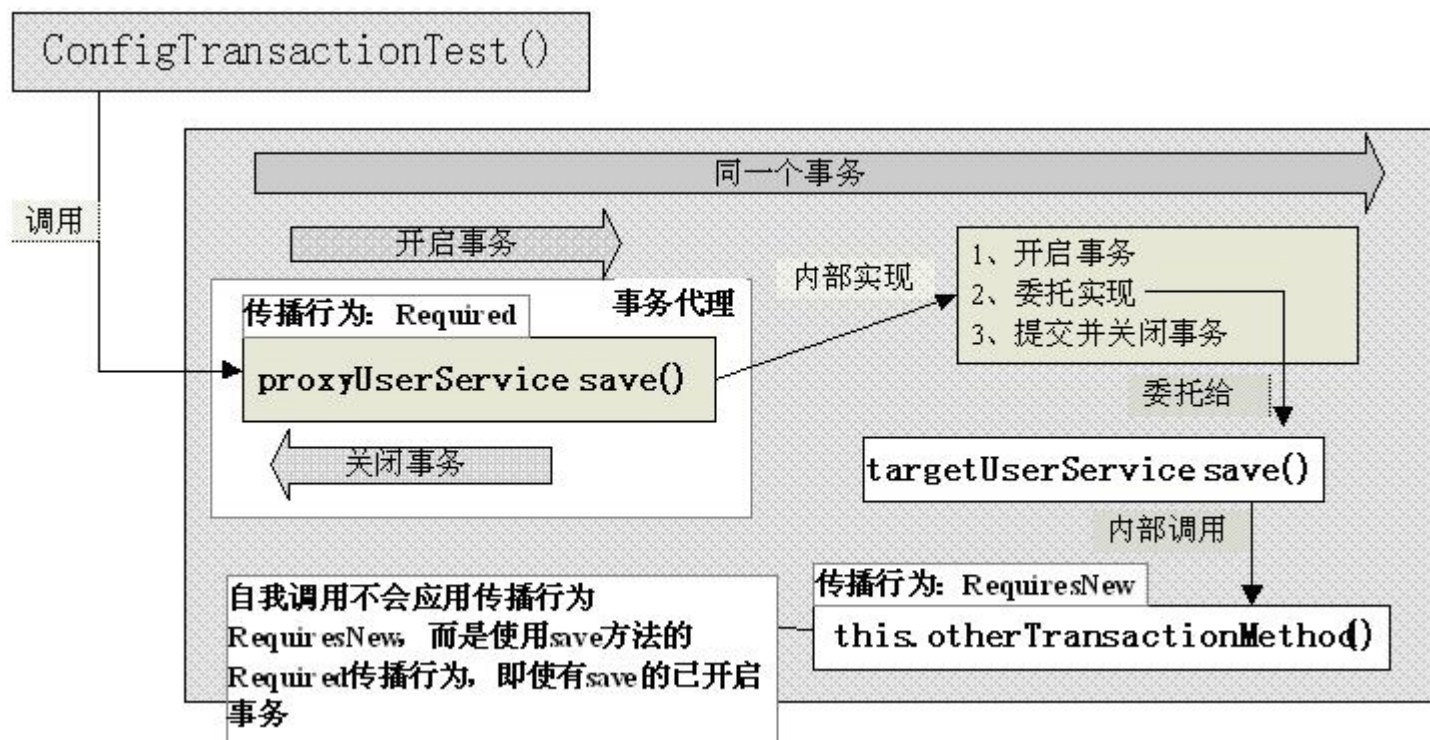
ConfigTransactionTest()

调用

同一个事务

开启事务

事务代理

传播行为: Required

proxyUserService save()

关闭事务

内部实现

1、开启事务
2、委托实现
3、提交并关闭事务

委托给

targetUserService save()

内部调用

传播行为: RequiresNew

this.otherTransactionMethod()

自我调用不会应用传播行为RequiresNew, 而是使用save方法的Required传播行为，即使有save的已开启事务